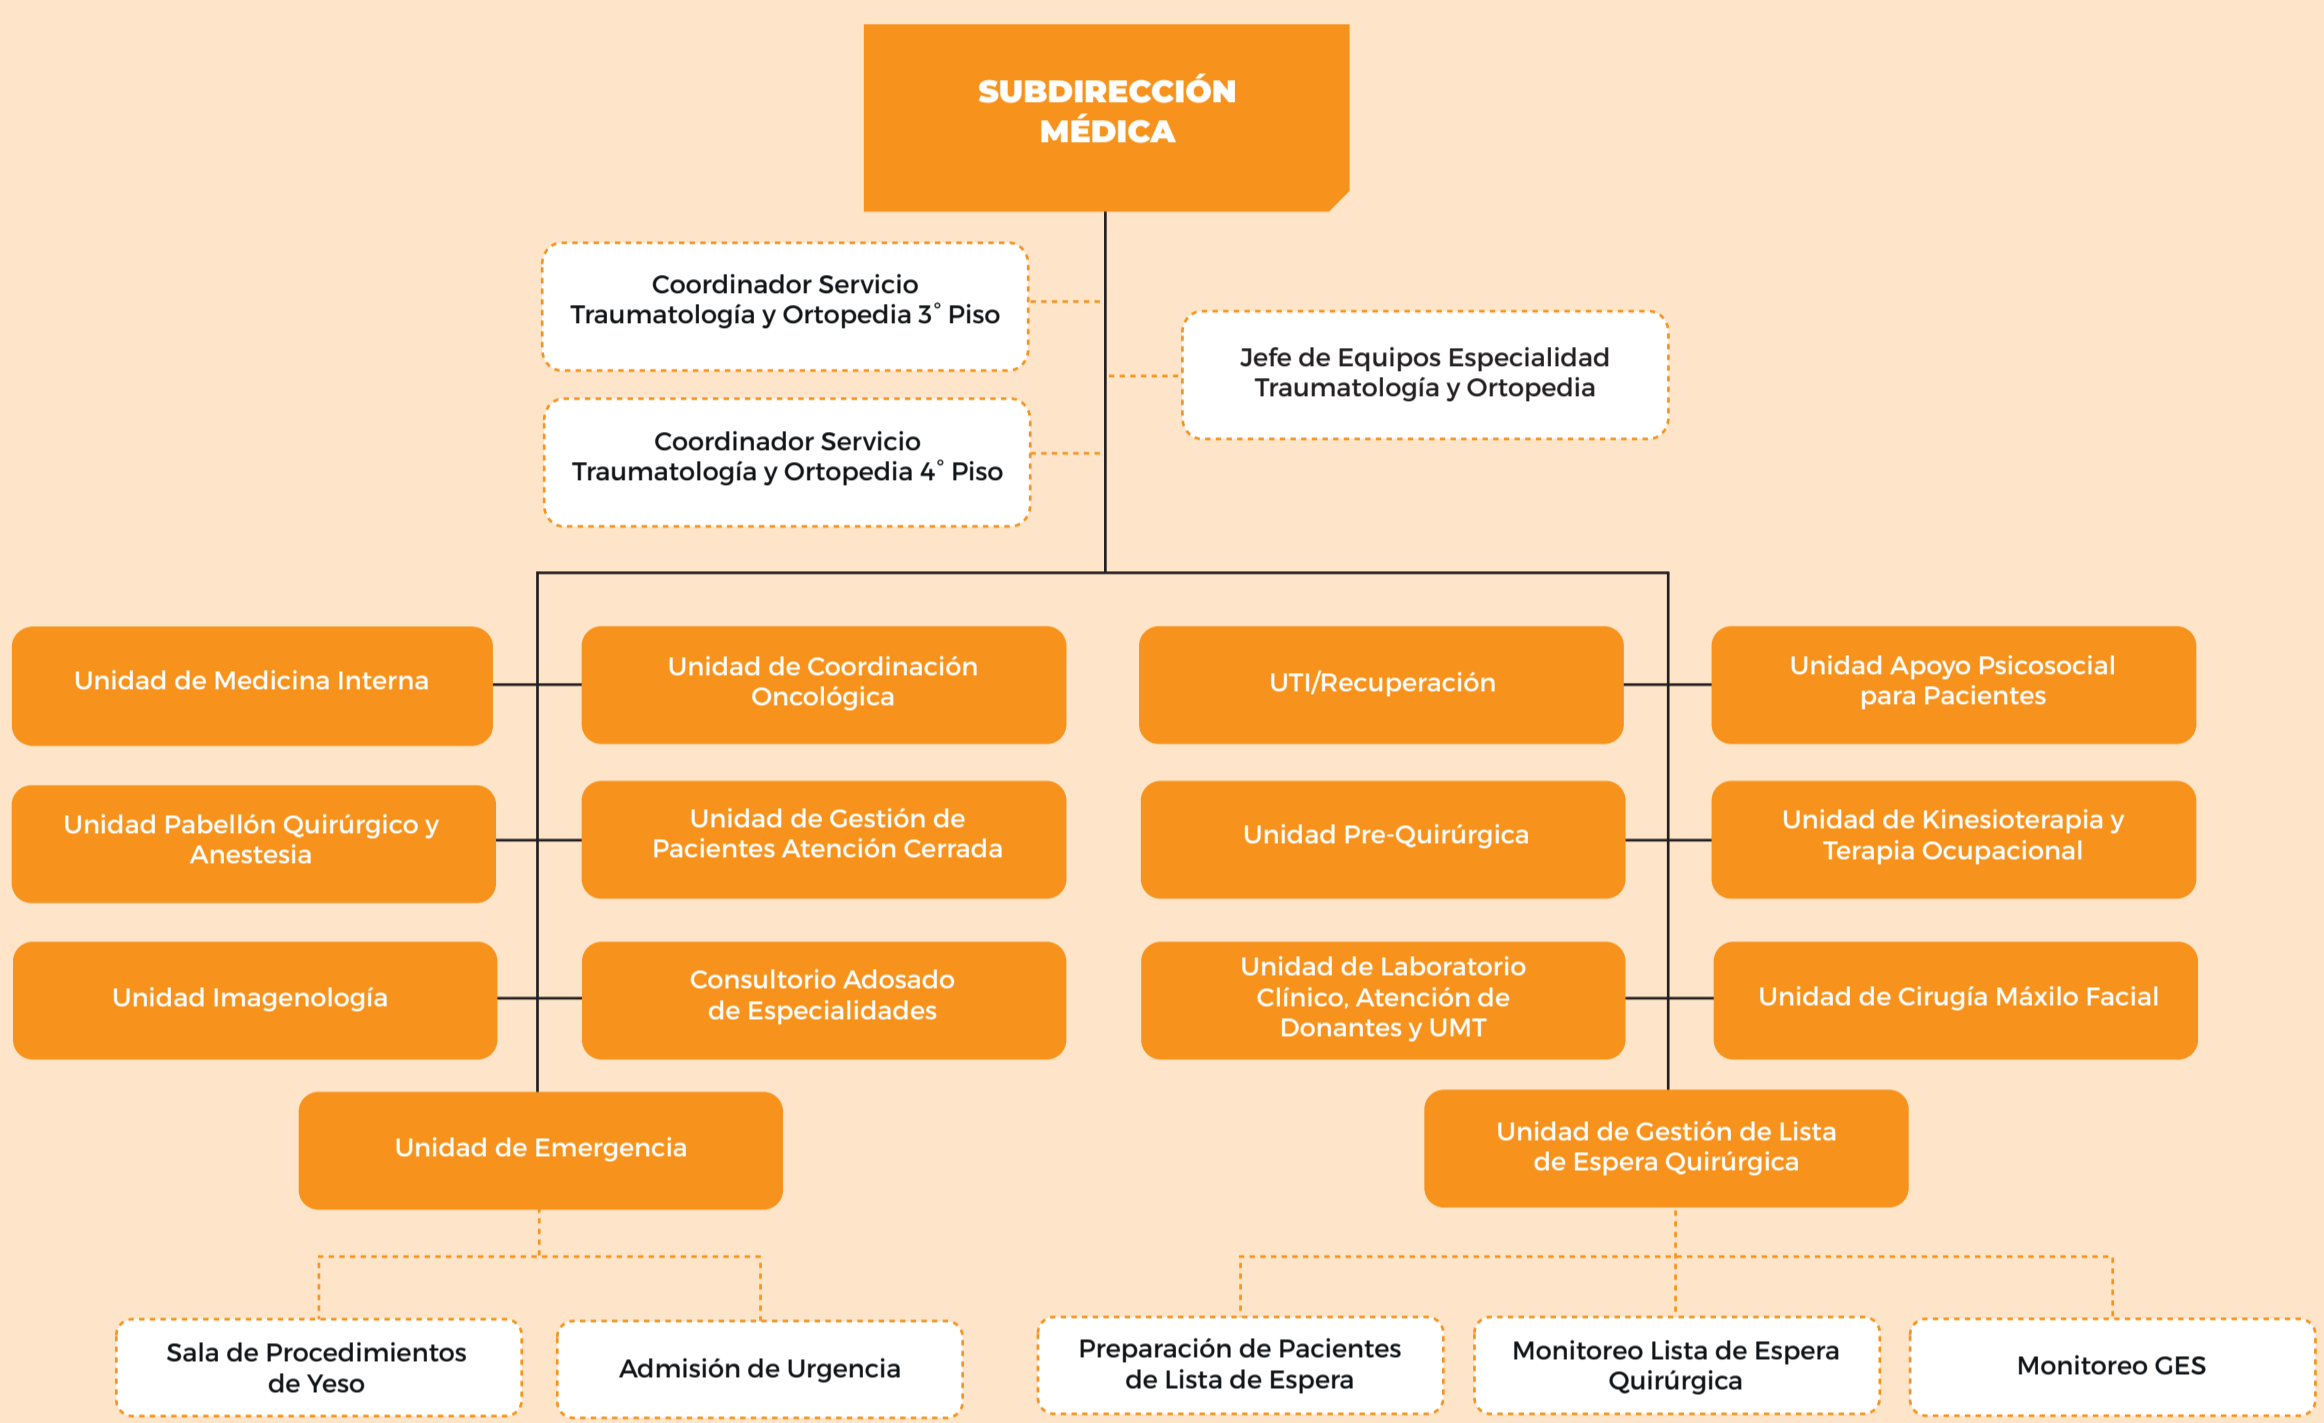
SUBDIRECCIÓN MÉDICA

Coordinador Servicio Traumatología y Ortopedia 3° Piso

Jefe de Equipos Especialidad Traumatología y Ortopedia

Coordinador Servicio Traumatología y Ortopedia 4° Piso

Unidad de Medicina Interna

Unidad de Coordinación Oncológica

UTI/Recuperación

Unidad Apoyo Psicosocial para Pacientes

Unidad Pabellón Quirúrgico y Anestesia

Unidad de Gestión de Pacientes Atención Cerrada

Unidad Pre-Quirúrgica

Unidad de Kinesioterapia y Terapia Ocupacional

Unidad Imagenología

Consultorio Adosado de Especialidades

Unidad de Laboratorio Clínico, Atención de Donantes y UMT

Unidad de Cirugía Máxilo Facial

Unidad de Emergencia

Unidad de Gestión de Lista de Espera Quirúrgica

Sala de Procedimientos de Yeso

Admisión de Urgencia

Preparación de Pacientes de Lista de Espera

Monitoreo Lista de Espera Quirúrgica

Monitoreo GES